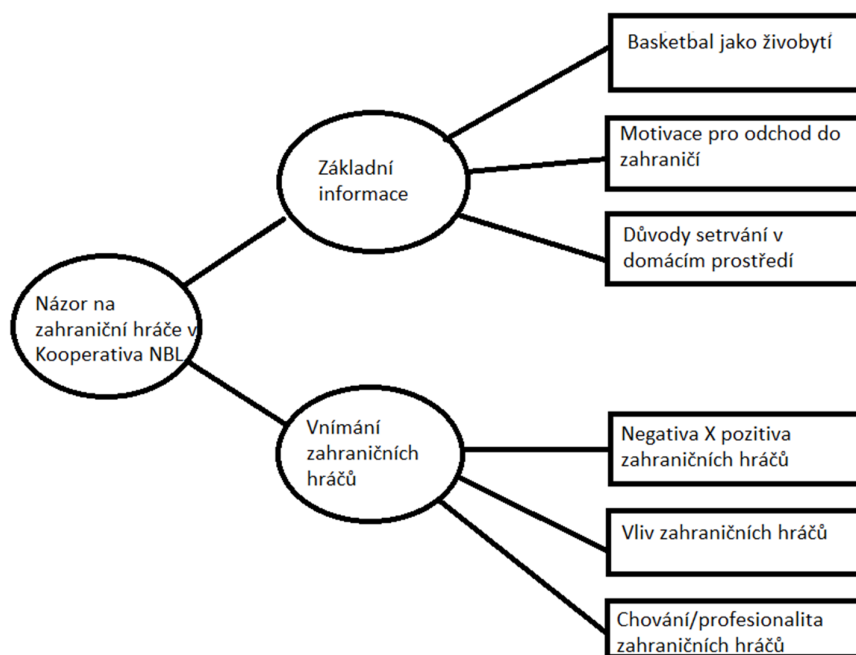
Názor na zahraniční hráče v Kooperativa NBL

Základní informace

Basketbal jako živobytí

Motivace pro odchod do zahraničí

Důvody setrvání v domácím prostředí

Vnímání zahraničních hráčů

Negativa X pozitiva zahraničních hráčů

Vliv zahraničních hráčů

Chování/profesionalita zahraničních hráčů